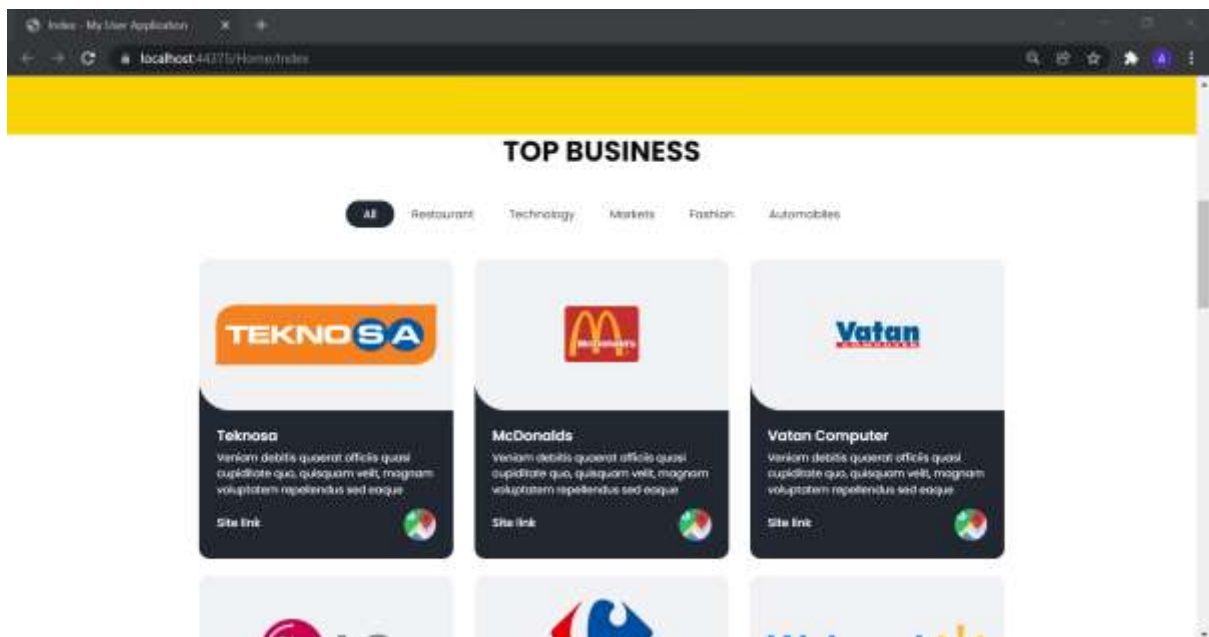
Index - My User Application

localhost:44375/Home/Index

TOP BUSINESS

All
Restaurant
Technology
Markets
Fashion
Automobiles

TEKNOSA

McDonald's

Vatan

Teknosa
Veniam debitis quaerat officiis quasi cupiditate quo, quisquam velit, magnam voluptatem repellendus sed eaque
Site link

McDonalds
Veniam debitis quaerat officiis quasi cupiditate quo, quisquam velit, magnam voluptatem repellendus sed eaque
Site link

Vatan Computer
Veniam debitis quaerat officiis quasi cupiditate quo, quisquam velit, magnam voluptatem repellendus sed eaque
Site link